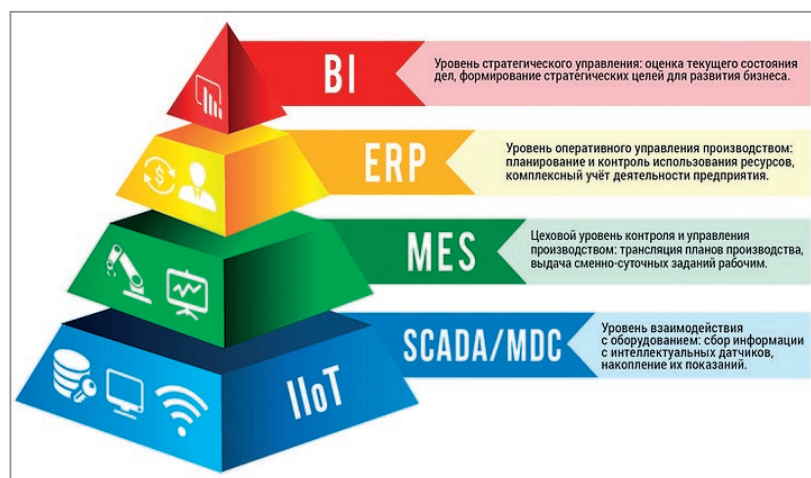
BI

Уровень стратегического управления: оценка текущего состояния дел, формирование стратегических целей для развития бизнеса.

ERP

Уровень оперативного управления производством: планирование и контроль использования ресурсов, комплексный учёт деятельности предприятия.

MES

Цеховой уровень контроля и управления производством: трансляция планов производства, выдача сменно-суточных заданий рабочим.

SCADA/MDC

Уровень взаимодействия с оборудованием: сбор информации с интеллектуальных датчиков, накопление их показаний.

IIoT